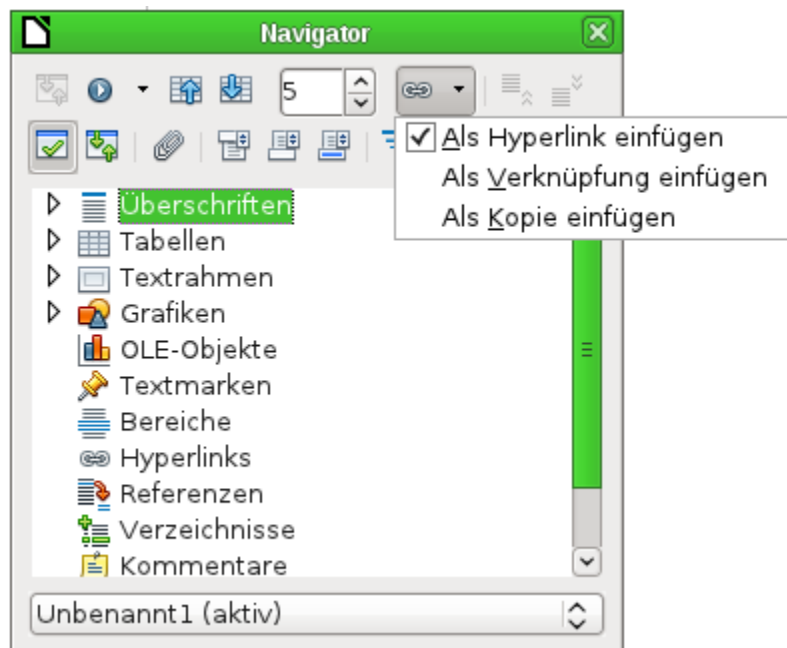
Navigator

5

Als Hyperlink einfügen
Als Verknüpfung einfügen
Als Kopie einfügen

Überschriften
Tabellen
Textrahmen
Grafiken
OLE-Objekte
Textmarken
Bereiche
Hyperlinks
Referenzen
Verzeichnisse
Kommentare

Unbenannt1 (aktiv)